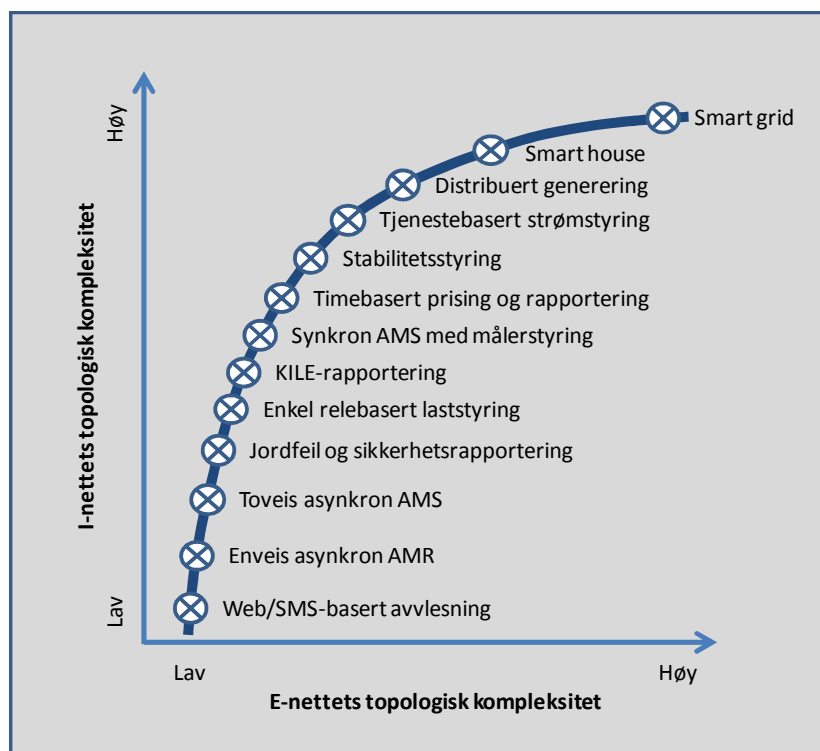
Høy

I-nettets topologisk kompleksitet

Lav

Smart grid
Smart house
Distribuert generering
Tjenestebasert strømstyring
Stabilitetsstyring
Timebasert prising og rapportering
Synkron AMS med målerstyring
KILE-rapportering
Enkel relebasert laststyring
Jordfeil og sikkerhetsrapportering
Toveis asynkron AMS
Enveis asynkron AMR
Web/SMS-basert avvlesning

Lav

Høy

E-nettets topologisk kompleksitet